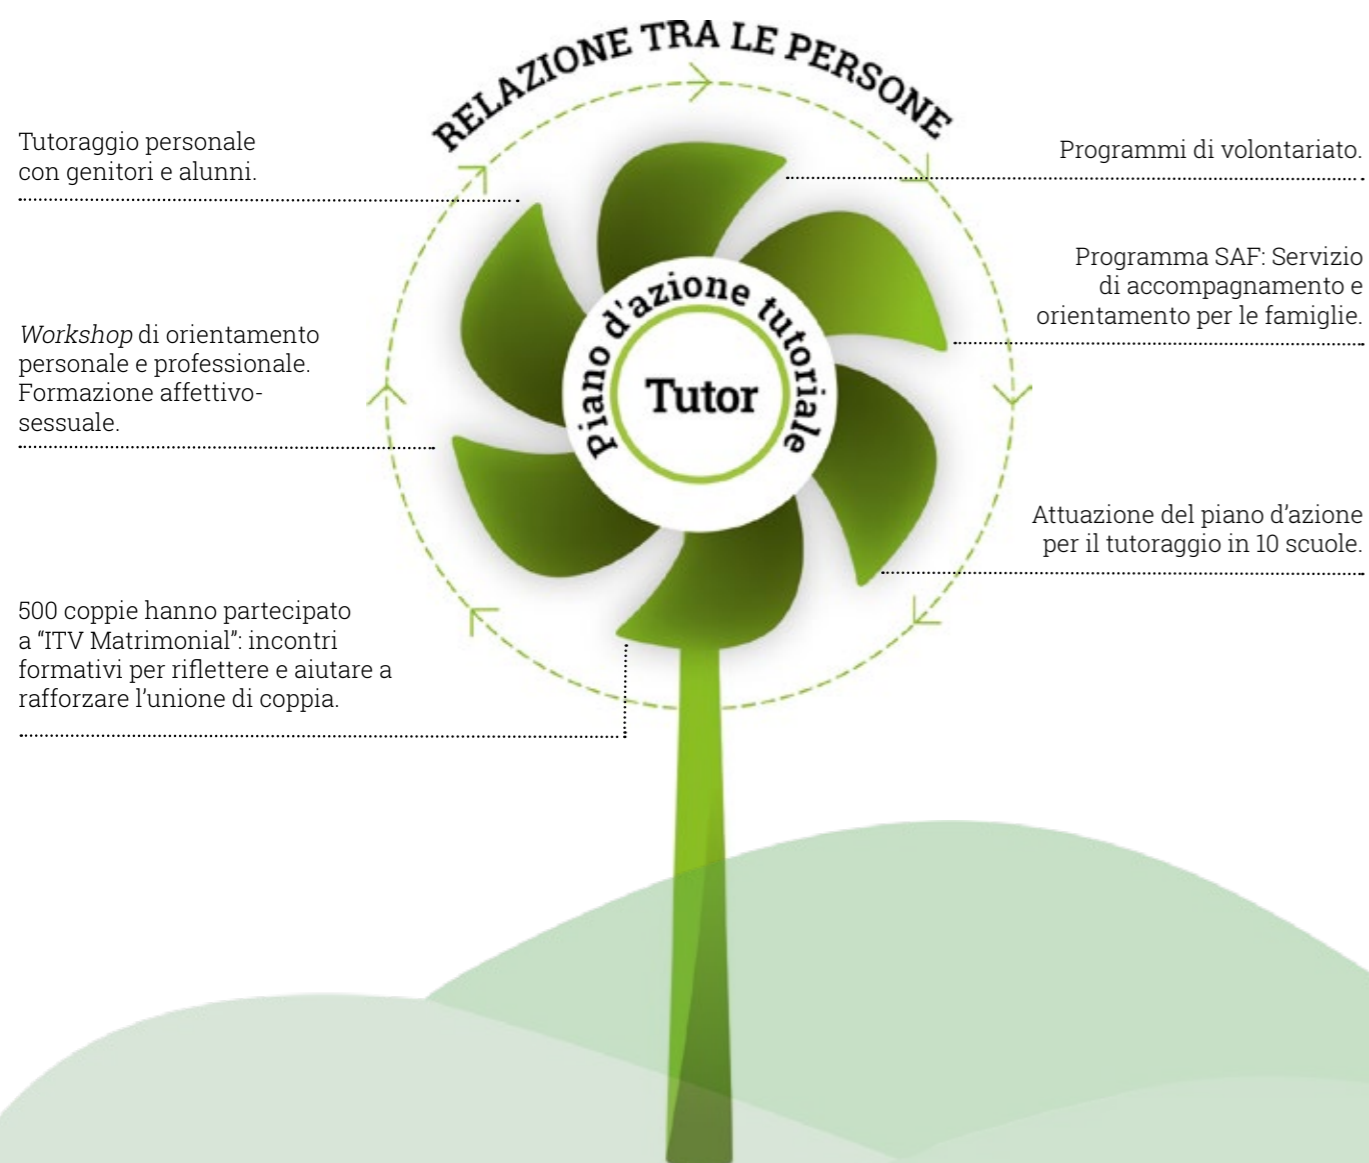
RELAZIONE TRA LE PERSONE

Tutoraggio personale con genitori e alunni.

*Workshop* di orientamento personale e professionale. Formazione affettivo-sessuale.

500 coppie hanno partecipato a "ITV Matrimonial": incontri formativi per riflettere e aiutare a rafforzare l'unione di coppia.

Piano d'azione tutoriale

Tutor

Programmi di volontariato.

Programma SAF: Servizio di accompagnamento e orientamento per le famiglie.

Attuazione del piano d'azione per il tutoraggio in 10 scuole.